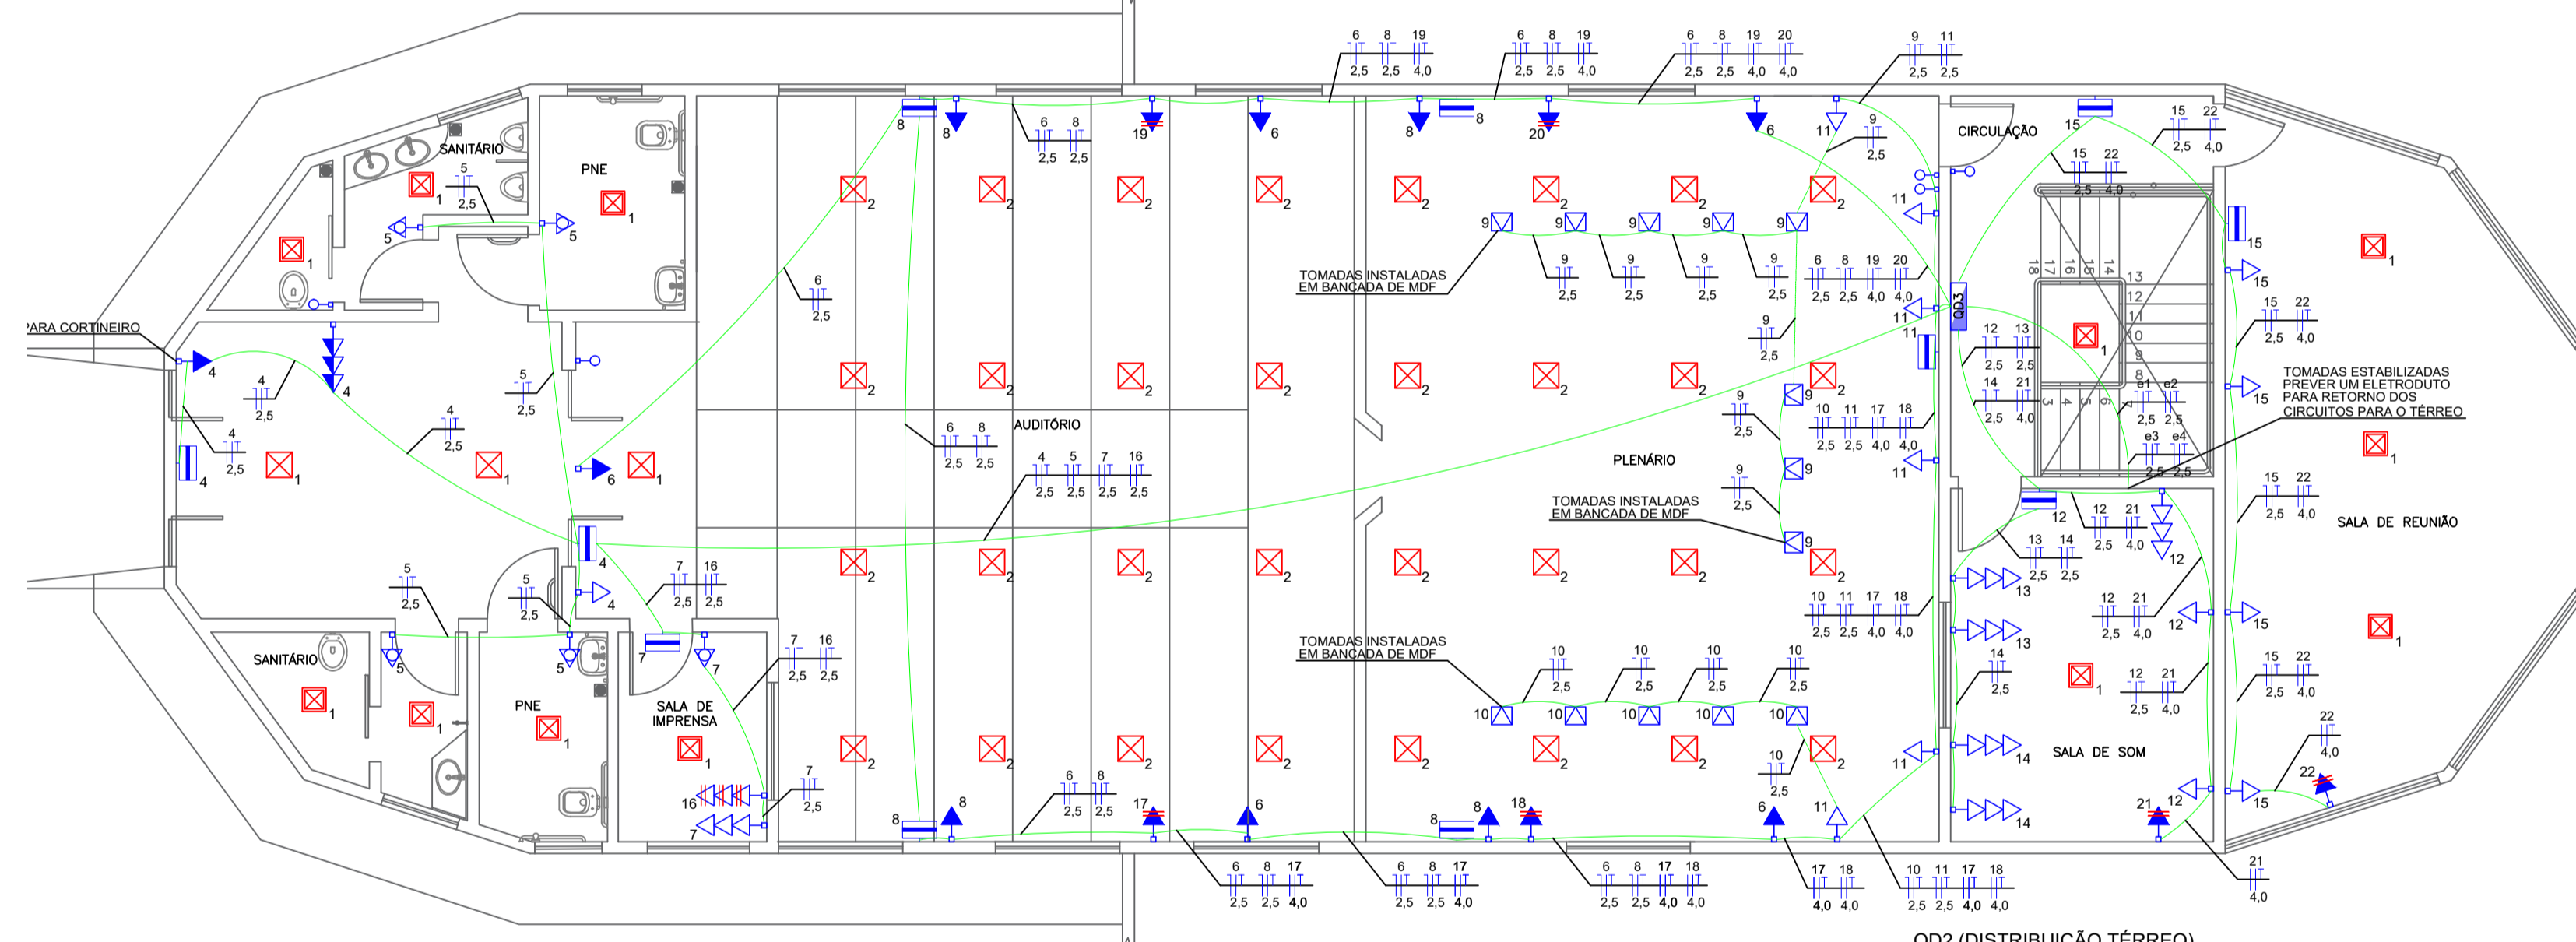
6 8 19
2,5 2,5 4,0

6 8 19
2,5 2,5 4,0

6 8 19 20
2,5 2,5 4,0 4,0

9 11
2,5 2,5

SANITÁRIO
5
2,5
1

PNE
1

8 8
6 8
2,5 2,5
19
6
8
20
6
11
9
2,5

CIRCULAÇÃO
15
15 22
2,5 4,0
15 22
2,5 4,0

2 2 2 2 2 2 2 2

9 9 9 9 9

5 5
1
11

QD3

15
15

TOMADAS INSTALADAS EM BANCADA DE MDF

9 9 9 9
2,5 2,5 2,5 2,5

6 8 19 20
2,5 2,5 4,0 4,0

1

6
2,5

18 17 16 15 14 13 12 11 10 9 8

PARA CORTINEIRO
4
4
2,5
4

5
2,5

4
2,5

9
2,5

11
11

12 13
2,5 2,5

1

15 22
2,5 4,0

14 21
2,5 4,0

e1 e2
2,5 2,5

TOMADAS ESTABILIZADAS PREVER UM ELETRODUTO PARA RETORNO DOS CIRCUITOS PARA O TÉRREO

15

4
2,5
4
1
1
6
1

6 8
2,5 2,5

AUDITÓRIO

4 5 7 16
2,5 2,5 2,5 2,5

2 2 2 2 2 2 2 2

9
2,5
9
10 11 17 18
2,5 2,5 4,0 4,0

3 4 5 6

e3 e4
2,5 2,5

11

PLENÁRIO

9
2,5
9

TOMADAS INSTALADAS EM BANCADA DE MDF
9

1

15 22
2,5 4,0

SALA DE REUNIÃO

12
12 21
2,5 4,0
12

4
4

5
2,5

5
2,5

7 16
2,5 2,5

2 2 2 2 2 2 2 2

13 14
2,5 2,5

13

10 11 17 18
2,5 2,5 4,0 4,0

12 21
2,5 4,0

12
15

1

SANITÁRIO
1
5
1
5
PNE
1
7
7
SALA DE IMPRENSA
1

7 16
2,5 2,5

TOMADAS INSTALADAS EM BANCADA DE MDF

10 10 10 10
2,5 2,5 2,5 2,5

10 10 10 10 10

13

14
2,5

1

12 21
2,5 4,0

15 22
2,5 4,0

2 2 2 2 2 2 2 2

10
2,5

11

14

SALA DE SOM

22
4,0
22

16
7

7
2,5

8
8
6 8
2,5 2,5
17
6
8
18
6
11
14
21 12
15

6 8 17
2,5 2,5 4,0

6 8 17
2,5 2,5 4,0

6 8 17 18
2,5 2,5 4,0 4,0

17 18
4,0 4,0

10 11 17 18
2,5 2,5 4,0 4,0

21
4,0

QD2 (DISTRIBUIÇÃO TÉRREO)